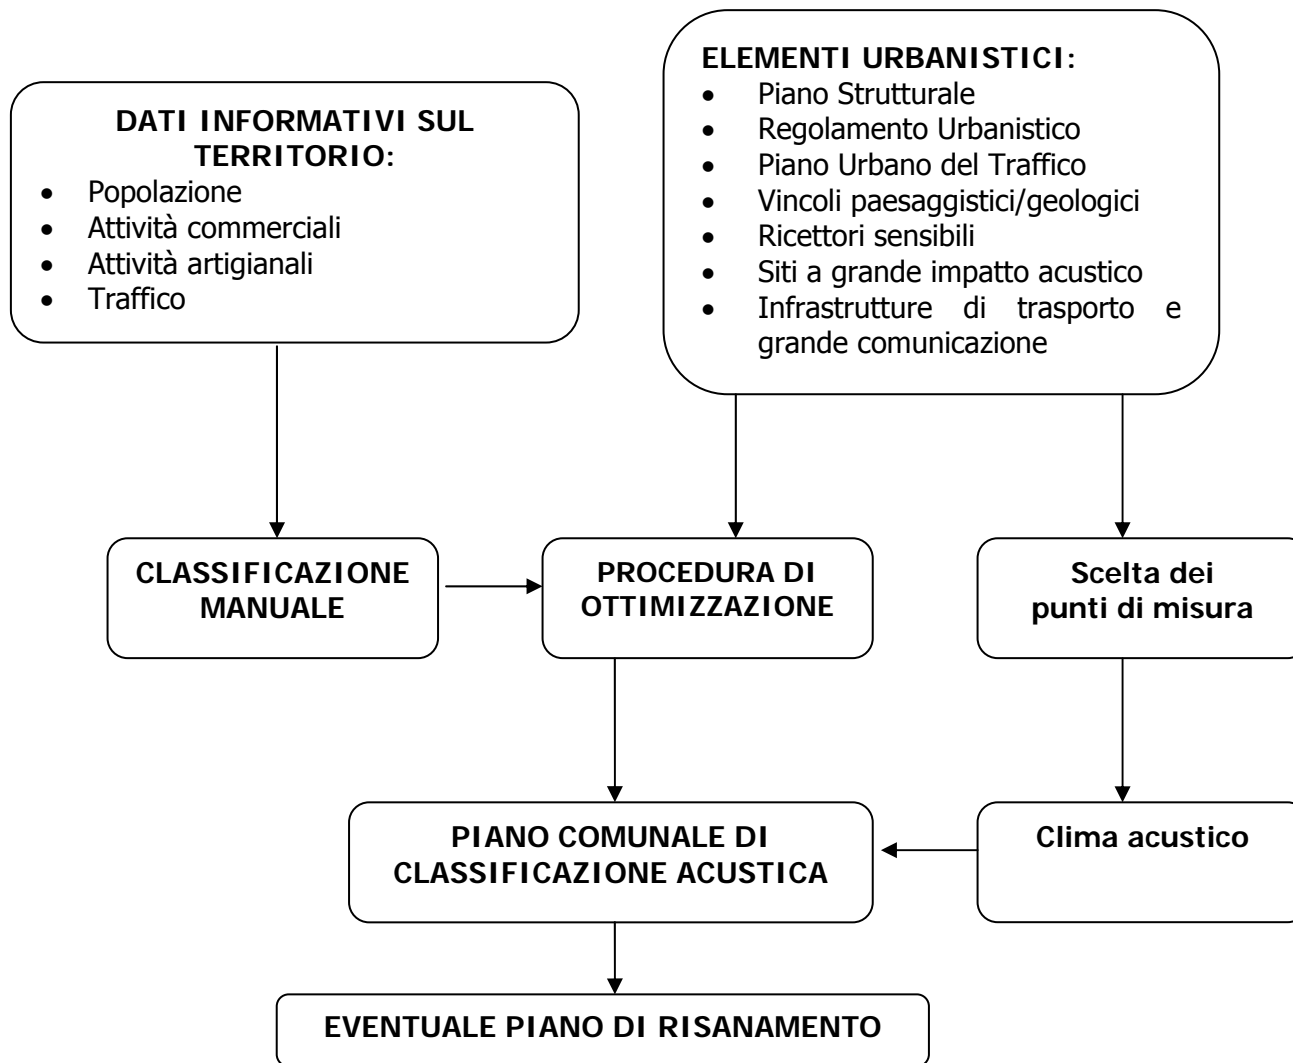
DATI INFORMATIVI SUL TERRITORIO:
- Popolazione
- Attività commerciali
- Attività artigianali
- Traffico

ELEMENTI URBANISTICI:
- Piano Strutturale
- Regolamento Urbanistico
- Piano Urbano del Traffico
- Vincoli paesaggistici/geologici
- Ricettori sensibili
- Siti a grande impatto acustico
- Infrastrutture di trasporto e grande comunicazione

CLASSIFICAZIONE MANUALE

PROCEDURA DI OTTIMIZZAZIONE

Scelta dei punti di misura

PIANO COMUNALE DI CLASSIFICAZIONE ACUSTICA

Clima acustico

EVENTUALE PIANO DI RISANAMENTO